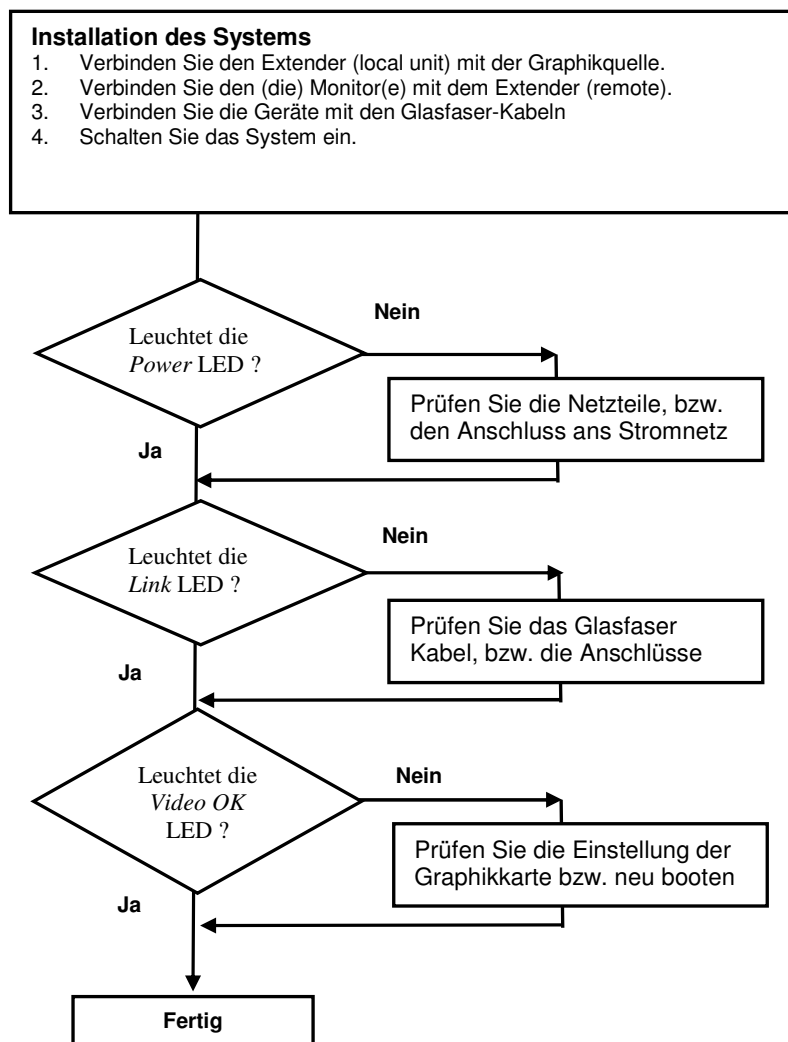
**Installation des Systems**
1. Verbinden Sie den Extender (local unit) mit der Graphikquelle.
2. Verbinden Sie den (die) Monitor(e) mit dem Extender (remote).
3. Verbinden Sie die Geräte mit den Glasfaser-Kabeln
4. Schalten Sie das System ein.

Leuchtet die *Power* LED ?

Nein

Prüfen Sie die Netzteile, bzw. den Anschluss ans Stromnetz

Ja

Leuchtet die *Link* LED ?

Nein

Prüfen Sie das Glasfaser Kabel, bzw. die Anschlüsse

Ja

Leuchtet die *Video OK* LED ?

Nein

Prüfen Sie die Einstellung der Graphikkarte bzw. neu booten

Ja

Fertig